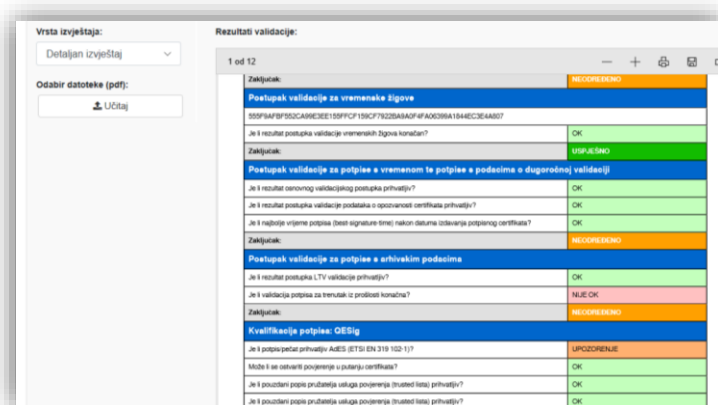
Vrsta izvještaja:

Detaljan izvještaj

Odabir datoteke (pdf):

Učitaj

Rezultati validacije:

1 od 12

| Zaključak: | NEODREĐENO |
|---|---|
| **Postupak validacije za vremenske žigove** | |
| 555F9AFBF552CA99E3EE155FFCF159CF7922B8A9A0F4FA06398A1844EC3E4A607 | |
| Je li rezultat postupka validacije vremenskih žigova konačan? | OK |
| Zaključak: | USPJEŠNO |
| **Postupak validacije za potpise s vremenom te potpise s podacima o dugoročnoj validaciji** | |
| Je li rezultat osnovnog validacijskog postupka prihvatljiv? | OK |
| Je li rezultat postupka validacije podataka o opozivanosti certifikata prihvatljiv? | OK |
| Je li najbolje vrijeme potpisa (best-signature-time) nakon datuma izdavanja potpisnog certifikata? | OK |
| Zaključak: | NEODREĐENO |
| **Postupak validacije za potpise s arhivskim podacima** | |
| Je li rezultat postupka LTV validacije prihvatljiv? | OK |
| Je li validacija potpisa za trenutak iz prošlosti konačna? | NIJE OK |
| Zaključak: | NEODREĐENO |
| **Kvalifikacija potpisa: QESig** | |
| Je li potpis/pečat prihvatljiv AdES (ETSI EN 319 102-1)? | UPOZORENJE |
| Može li se ostvariti povjerenje u putanju certifikata? | OK |
| Je li pouzdani popis pružatelja usluga povjerenja (trusted lists) prihvatljiv? | OK |
| Je li pouzdani popis pružatelja usluga povjerenja (trusted lists) prihvatljiv? | OK |